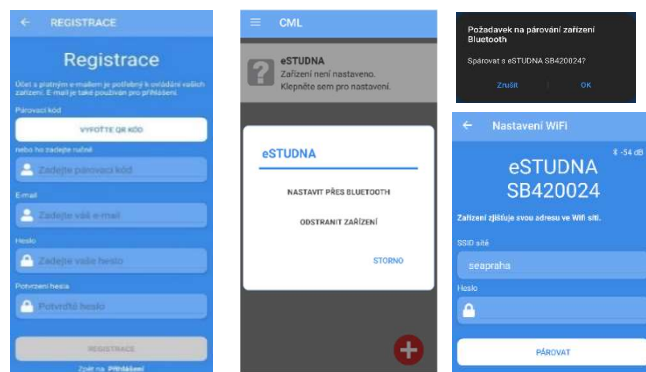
← REGISTRACE

Registrace

Účet s platným e-mailem je potřebný k ovládání vašich zařízení. E-mail je také používán pro přihlášení.

Párovací kód

VYFOŤTE QR KÓD

nebo ho zadejte ručně

Zadejte párovací kód

E-mail

Zadejte váš e-mail

Heslo

Zadejte vaše heslo

Potvrzení hesla

Potvrďte heslo

REGISTRACE

Zpět na Přihlášení

≡ CML

eSTUDNA
Zařízení není nastaveno.
Klepněte sem pro nastavení.

eSTUDNA

NASTAVIT PŘES BLUETOOTH

ODSTRANIT ZAŘÍZENÍ

STORNO

Požadavek na párování zařízení Bluetooth

Spárovat s eSTUDNA SB420024?

Zrušit OK

← Nastavení WiFi

-54 dB

eSTUDNA
SB420024

Zařízení zjišťuje svou adresu ve Wifi síti.

SSID sítě

seapraha

Heslo

PÁROVAT